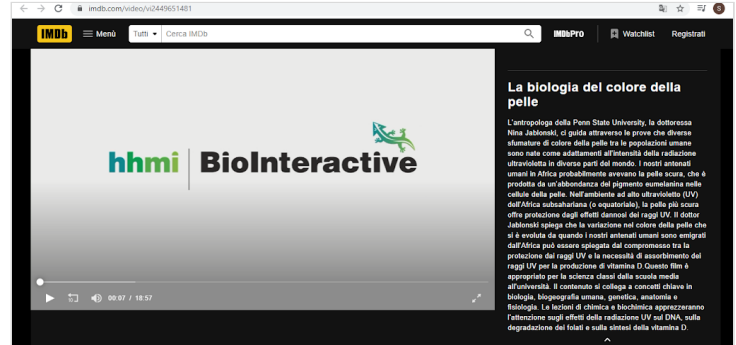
imdb.com/video/vi2449651481

IMDb Menù Tutti Cerca IMDb IMDbPro Watchlist Registrati

hhmi BioInteractive

00:07 / 18:57

La biologia del colore della pelle

L'antropologa della Penn State University, la dottoressa Nina Jablonski, ci guida attraverso le prove che diverse sfumature di colore della pelle tra le popolazioni umane sono nate come adattamenti all'intensità della radiazione ultravioletta in diverse parti del mondo. I nostri antenati umani in Africa probabilmente avevano la pelle scura, che è prodotta da un'abbondanza del pigmento eumelanina nelle cellule della pelle. Nell'ambiente ad alto ultravioletto (UV) dell'Africa subsahariana (o equatoriale), la pelle più scura offre protezione dagli effetti dannosi dei raggi UV. Il dottor Jablonski spiega che la variazione nel colore della pelle che si è evoluta da quando i nostri antenati umani sono emigrati dall'Africa può essere spiegata dal compromesso tra la protezione dai raggi UV e la necessità di assorbimento dei raggi UV per la produzione di vitamina D.Questo film è appropriato per la scienza classi dalla scuola media all'università. Il contenuto si collega a concetti chiave in biologia, biogeografia umana, genetica, anatomia e fisiologia. Le lezioni di chimica e biochimica apprezzeranno l'attenzione sugli effetti della radiazione UV sul DNA, sulla degradazione dei folati e sulla sintesi della vitamina D.